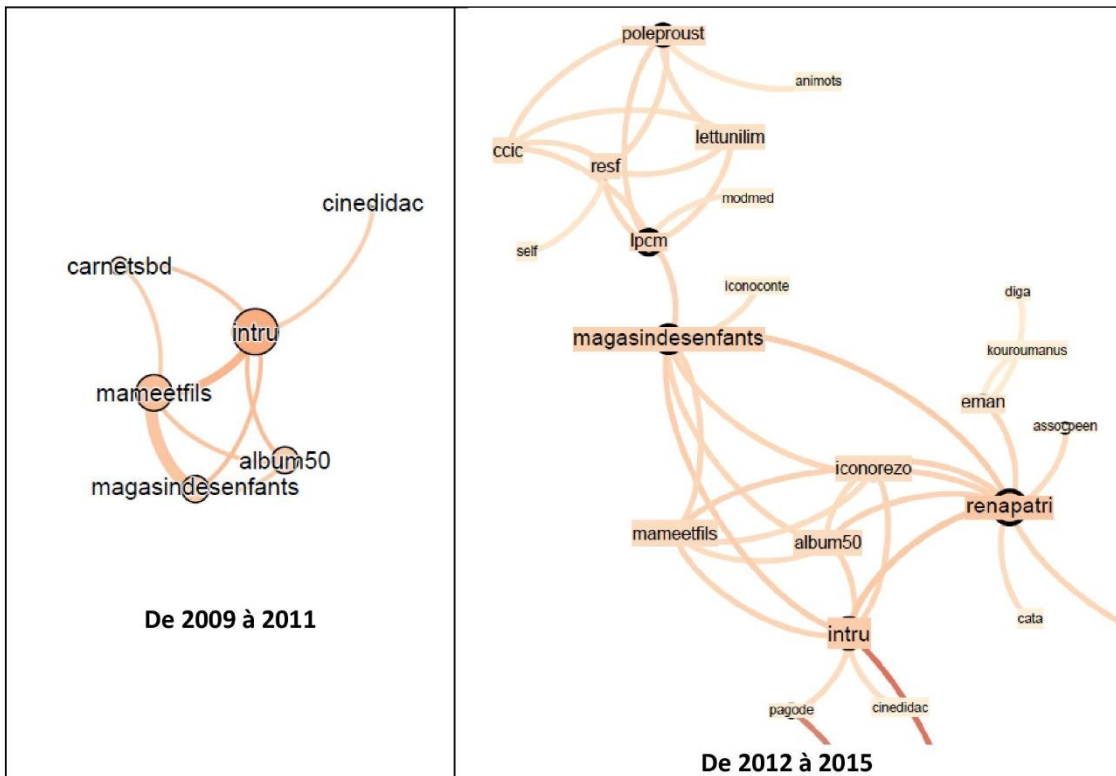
cinedidac
carnetsbd
intru
mameetfils
album50
magasindesenfants

De 2009 à 2011

poleproust
animots
ccic
lettunilim
resf
modmed
self
lpcm
iconoconte
magasindesenfants
diga
kouroumanus
eman
assocpeen
iconorezo
renapatri
mameetfils
album50
cata
intru
pagode
cinedidac

De 2012 à 2015